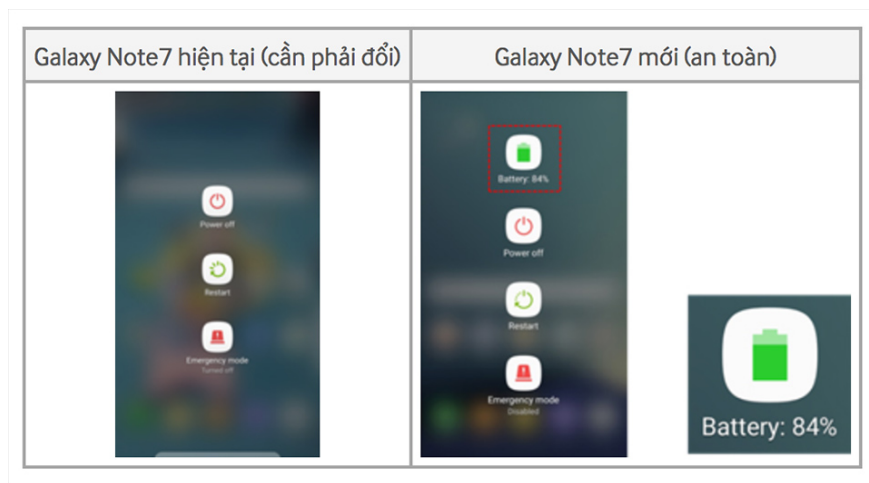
| Galaxy Note7 hiện tại (cần phải đổi) | Galaxy Note7 mới (an toàn) |
|---|---|
| Power off<br>Restart<br>Emergency mode<br>Turned off | Battery: 84%<br>Power off<br>Restart<br>Emergency mode<br>Disabled<br>Battery: 84% |